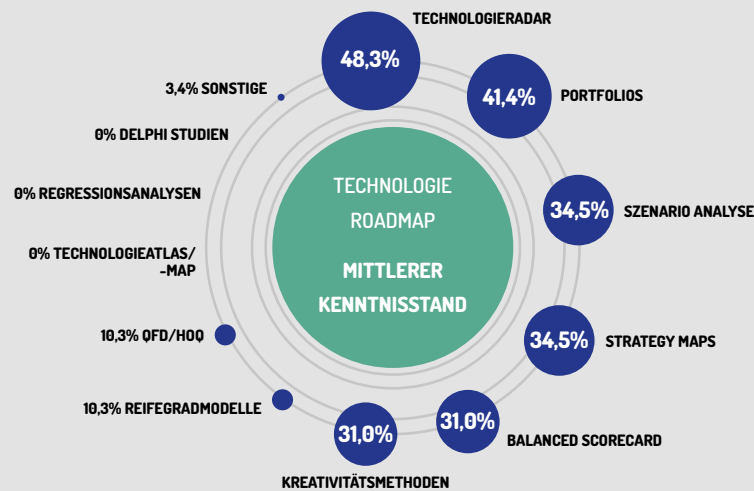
TECHNOLOGIE ROADMAP

MITTLERER KENNTNISSTAND

48,3%
TECHNOLOGIERADAR

41,4%
PORTFOLIOS

34,5%
SZENARIO ANALYSE

34,5%
STRATEGY MAPS

31,0%
BALANCED SCORECARD

31,0%
KREATIVITÄTSMETHODEN

10,3% REIFEGRADMODELLE

10,3% QFD/HOQ

0% TECHNOLOGIEATLAS/ -MAP

0% REGRESSIONSANALYSEN

0% DELPHI STUDIEN

3,4% SONSTIGE